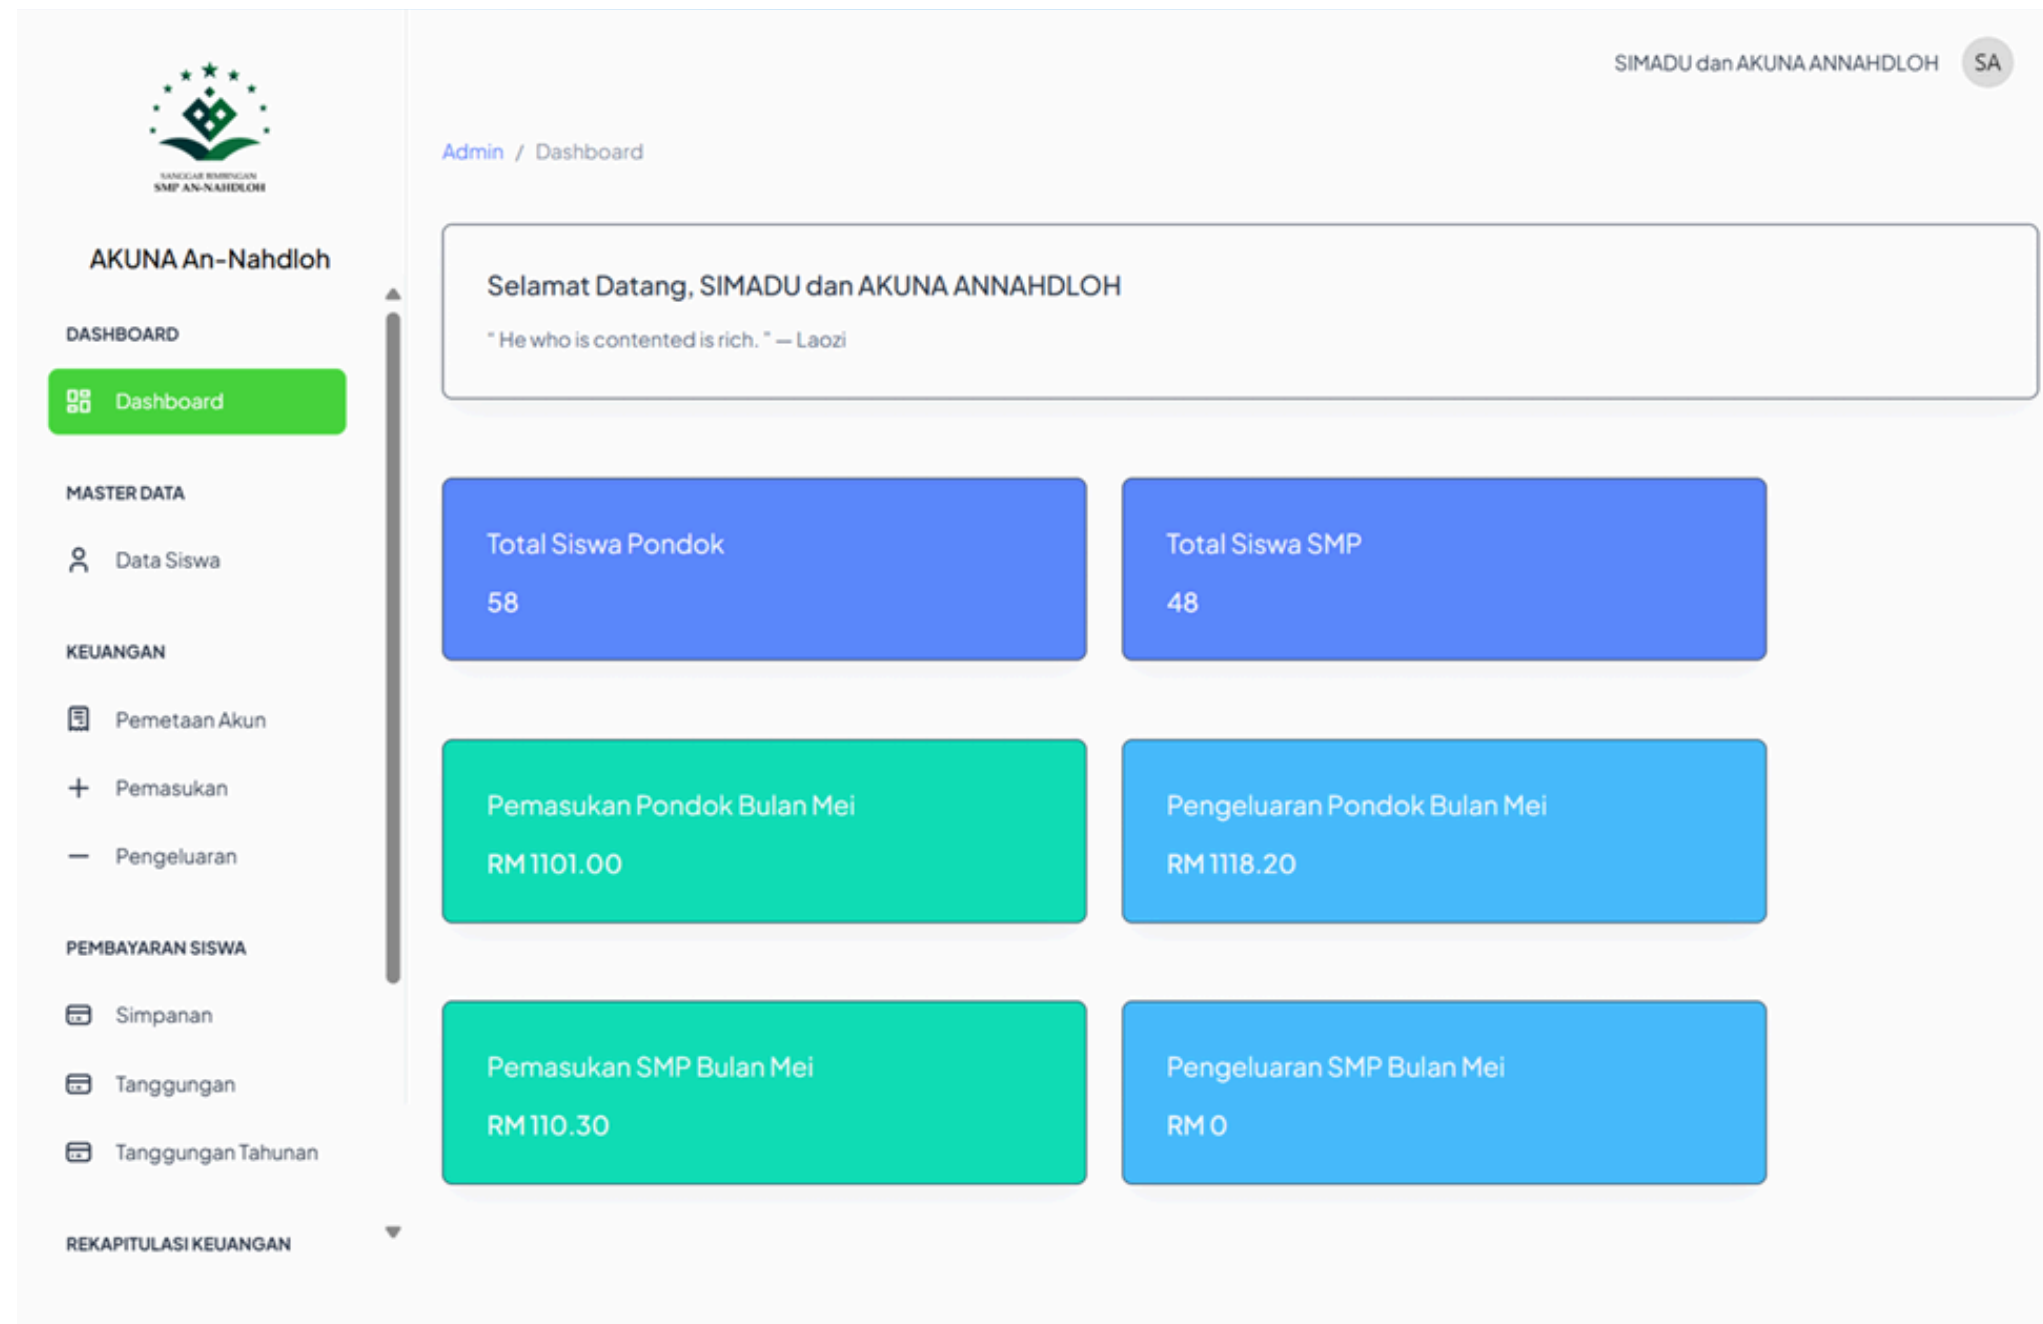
SANGGAR BIMBINGAN SMP AN-NAHDLOH

AKUNA An-Nahdloh

DASHBOARD

Dashboard

MASTER DATA

Data Siswa

KEUANGAN

Pemetaan Akun

Pemasukan

Pengeluaran

PEMBAYARAN SISWA

Simpanan

Tanggungan

Tanggungan Tahunan

REKAPITULASI KEUANGAN

SIMADU dan AKUNA ANNAHDLOH SA

Admin / Dashboard

Selamat Datang, SIMADU dan AKUNA ANNAHDLOH

" He who is contented is rich. " — Laozi

Total Siswa Pondok
58

Total Siswa SMP
48

Pemasukan Pondok Bulan Mei
RM 1101.00

Pengeluaran Pondok Bulan Mei
RM 1118.20

Pemasukan SMP Bulan Mei
RM 110.30

Pengeluaran SMP Bulan Mei
RM 0